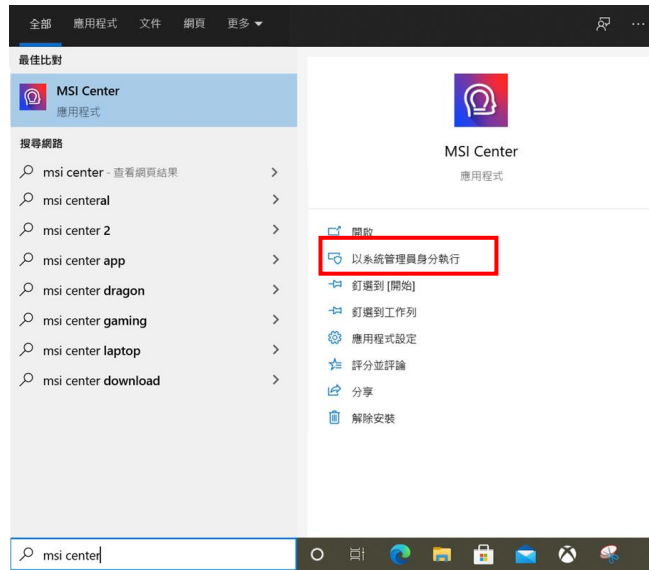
全部 應用程式 文件 網頁 更多

最佳比對

MSI Center
應用程式

搜尋網路

msi center - 查看網頁結果

msi centeral

msi center 2

msi center app

msi center dragon

msi center gaming

msi center laptop

msi center download

MSI Center
應用程式

開啟

以系統管理員身分執行

釘選到 [開始]

釘選到工作列

應用程式設定

評分並評論

分享

解除安裝

msi center